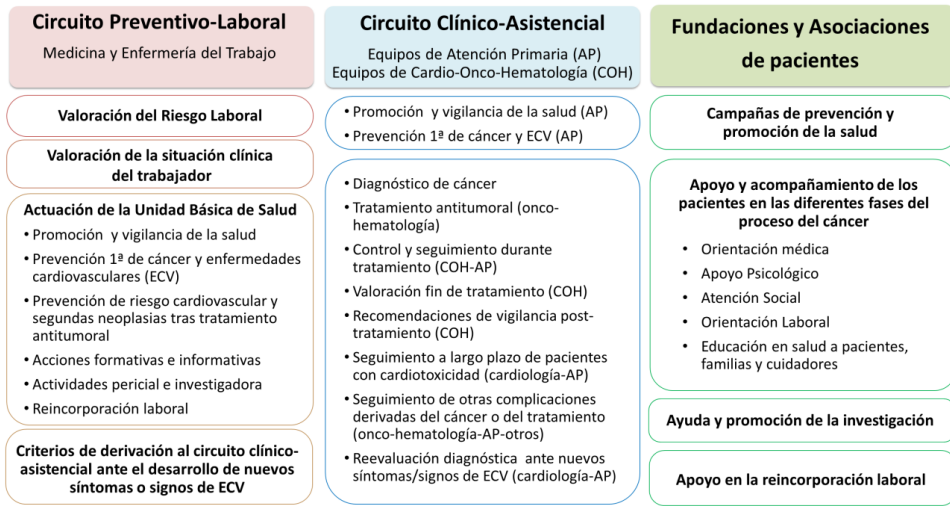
Circuito Preventivo-Laboral
Medicina y Enfermería del Trabajo

Valoración del Riesgo Laboral

Valoración de la situación clínica del trabajador

Actuación de la Unidad Básica de Salud
• Promoción y vigilancia de la salud
• Prevención 1ª de cáncer y enfermedades cardiovasculares (ECV)
• Prevención de riesgo cardiovascular y segundas neoplasias tras tratamiento antitumoral
• Acciones formativas e informativas
• Actividades pericial e investigadora
• Reincorporación laboral

Criterios de derivación al circuito clínico-asistencial ante el desarrollo de nuevos síntomas o signos de ECV

Circuito Clínico-Asistencial
Equipos de Atención Primaria (AP)
Equipos de Cardio-Onco-Hematología (COH)

• Promoción y vigilancia de la salud (AP)
• Prevención 1ª de cáncer y ECV (AP)

• Diagnóstico de cáncer
• Tratamiento antitumoral (onco-hematología)
• Control y seguimiento durante tratamiento (COH-AP)
• Valoración fin de tratamiento (COH)
• Recomendaciones de vigilancia post-tratamiento (COH)
• Seguimiento a largo plazo de pacientes con cardiotoxicidad (cardiología-AP)
• Seguimiento de otras complicaciones derivadas del cáncer o del tratamiento (onco-hematología-AP-otros)
• Reevaluación diagnóstica ante nuevos síntomas/signos de ECV (cardiología-AP)

Fundaciones y Asociaciones de pacientes

Campañas de prevención y promoción de la salud

Apoyo y acompañamiento de los pacientes en las diferentes fases del proceso del cáncer
• Orientación médica
• Apoyo Psicológico
• Atención Social
• Orientación Laboral
• Educación en salud a pacientes, familias y cuidadores

Ayuda y promoción de la investigación

Apoyo en la reincorporación laboral